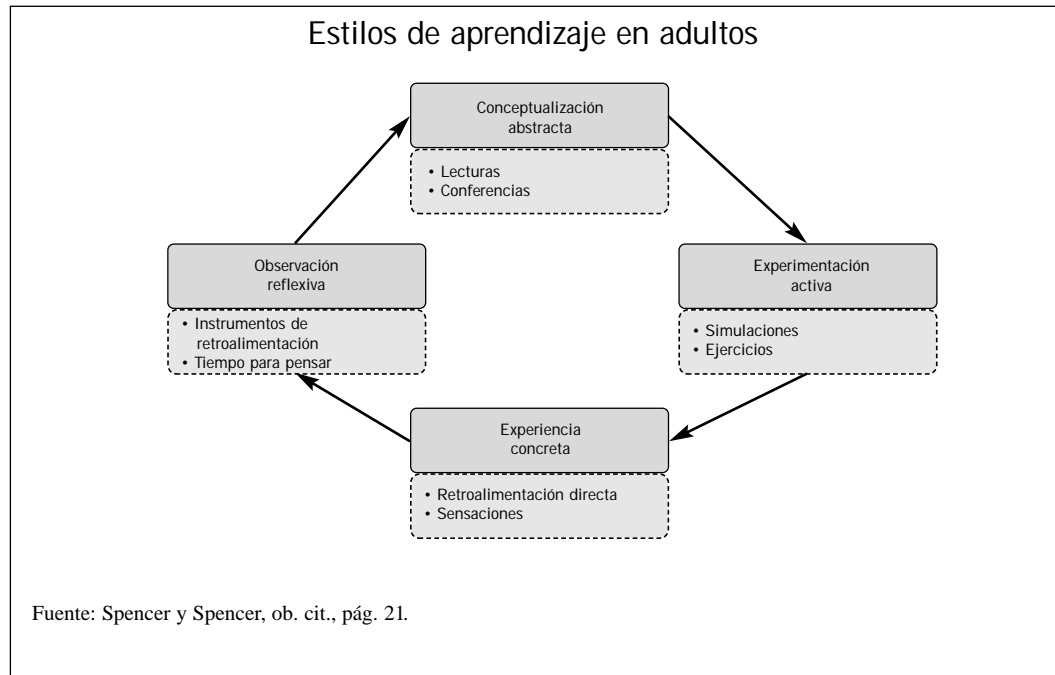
Estilos de aprendizaje en adultos

Conceptualización abstracta

• Lecturas
• Conferencias

Observación reflexiva

• Instrumentos de retroalimentación
• Tiempo para pensar

Experimentación activa

• Simulaciones
• Ejercicios

Experiencia concreta

• Retroalimentación directa
• Sensaciones

Fuente: Spencer y Spencer, ob. cit., pág. 21.